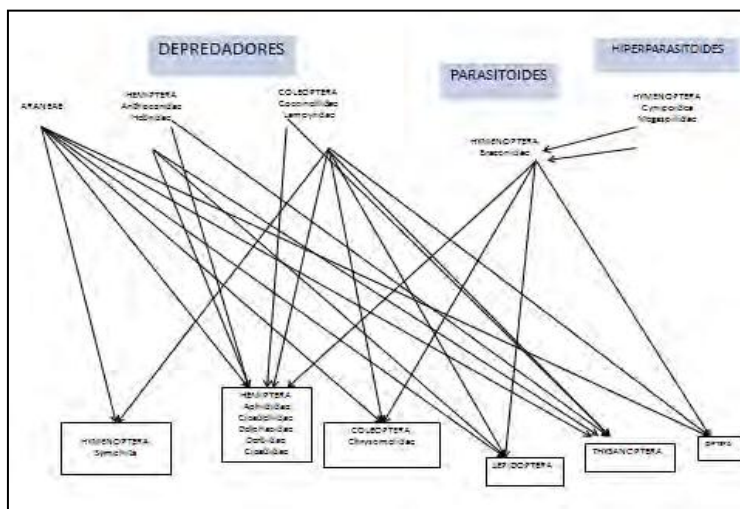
DEPREDADORES

HIPERPARASITOIDES

PARASITOIDES

ARANEAE

HEMIPTERA
Anthocoridae
Reduviidae

COLEOPTERA
Coccinellidae
Lampyridae

HYMENOPTERA
Cynipoidea
Megaspilidae

HYMENOPTERA
Braconidae

HYMENOPTERA
Symphyta

HEMIPTERA
Aphididae
Cicadellidae
Delphacidae
Derbidae
Cixiidae

COLEOPTERA
Chrysomelidae

LEPIDOPTERA

THYSANOPTERA

DIPTERA